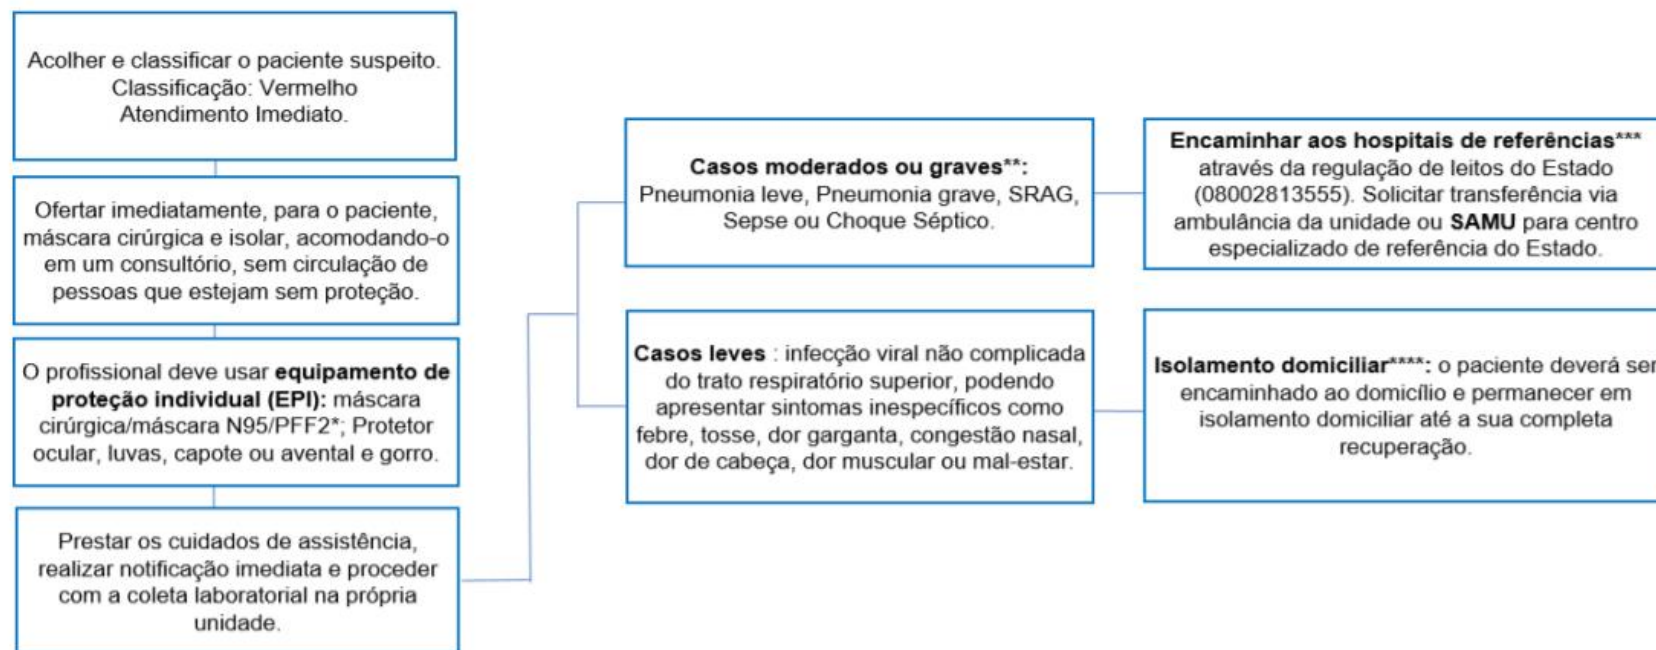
Acolher e classificar o paciente suspeito. Classificação: Vermelho Atendimento Imediato.

Ofertar imediatamente, para o paciente, máscara cirúrgica e isolar, acomodando-o em um consultório, sem circulação de pessoas que estejam sem proteção.

O profissional deve usar **equipamento de proteção individual (EPI):** máscara cirúrgica/máscara N95/PFF2*; Protetor ocular, luvas, capote ou avental e gorro.

Prestar os cuidados de assistência, realizar notificação imediata e proceder com a coleta laboratorial na própria unidade.

**Casos moderados ou graves**:** Pneumonia leve, Pneumonia grave, SRAG, Sepse ou Choque Séptico.

**Encaminhar aos hospitais de referências***** através da regulação de leitos do Estado (08002813555). Solicitar transferência via ambulância da unidade ou **SAMU** para centro especializado de referência do Estado.

**Casos leves** : infecção viral não complicada do trato respiratório superior, podendo apresentar sintomas inespecíficos como febre, tosse, dor garganta, congestão nasal, dor de cabeça, dor muscular ou mal-estar.

**Isolamento domiciliar****:** o paciente deverá ser encaminhado ao domicílio e permanecer em isolamento domiciliar até a sua completa recuperação.